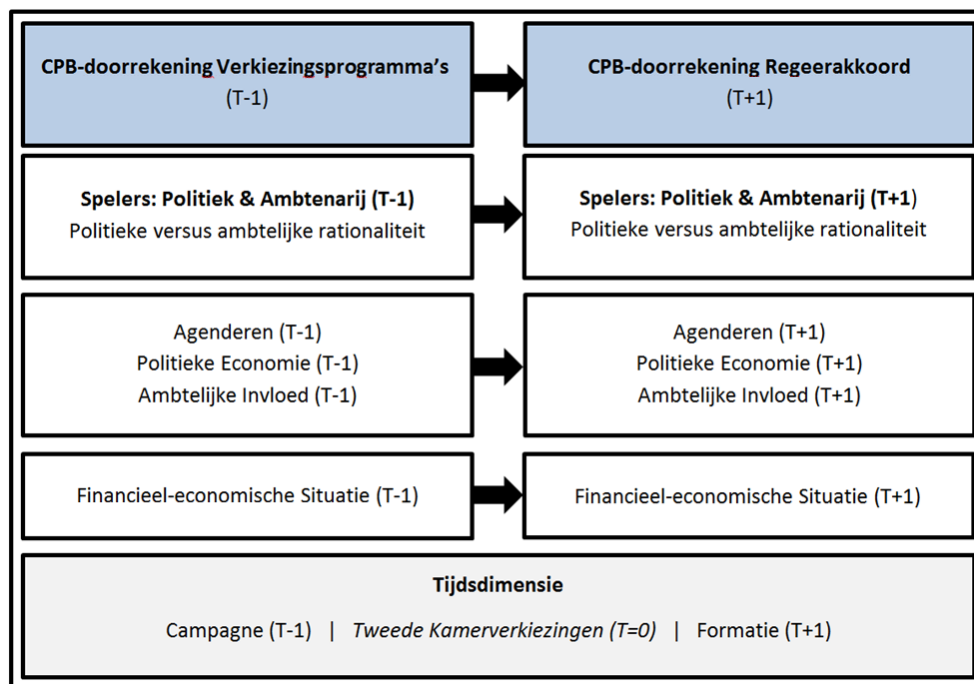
CPB-doorrekening Verkiezingsprogramma's
(T-1)

CPB-doorrekening Regeerakkoord
(T+1)

Spelers: Politiek & Ambtenarij (T-1)
Politieke versus ambtelijke rationaliteit

Spelers: Politiek & Ambtenarij (T+1)
Politieke versus ambtelijke rationaliteit

Agenderen (T-1)
Politieke Economie (T-1)
Ambtelijke Invloed (T-1)

Agenderen (T+1)
Politieke Economie (T+1)
Ambtelijke Invloed (T+1)

Financieel-economische Situatie (T-1)

Financieel-economische Situatie (T+1)

Tijdsdimensie

Campagne (T-1) | Tweede Kamerverkiezingen (T=0) | Formatie (T+1)